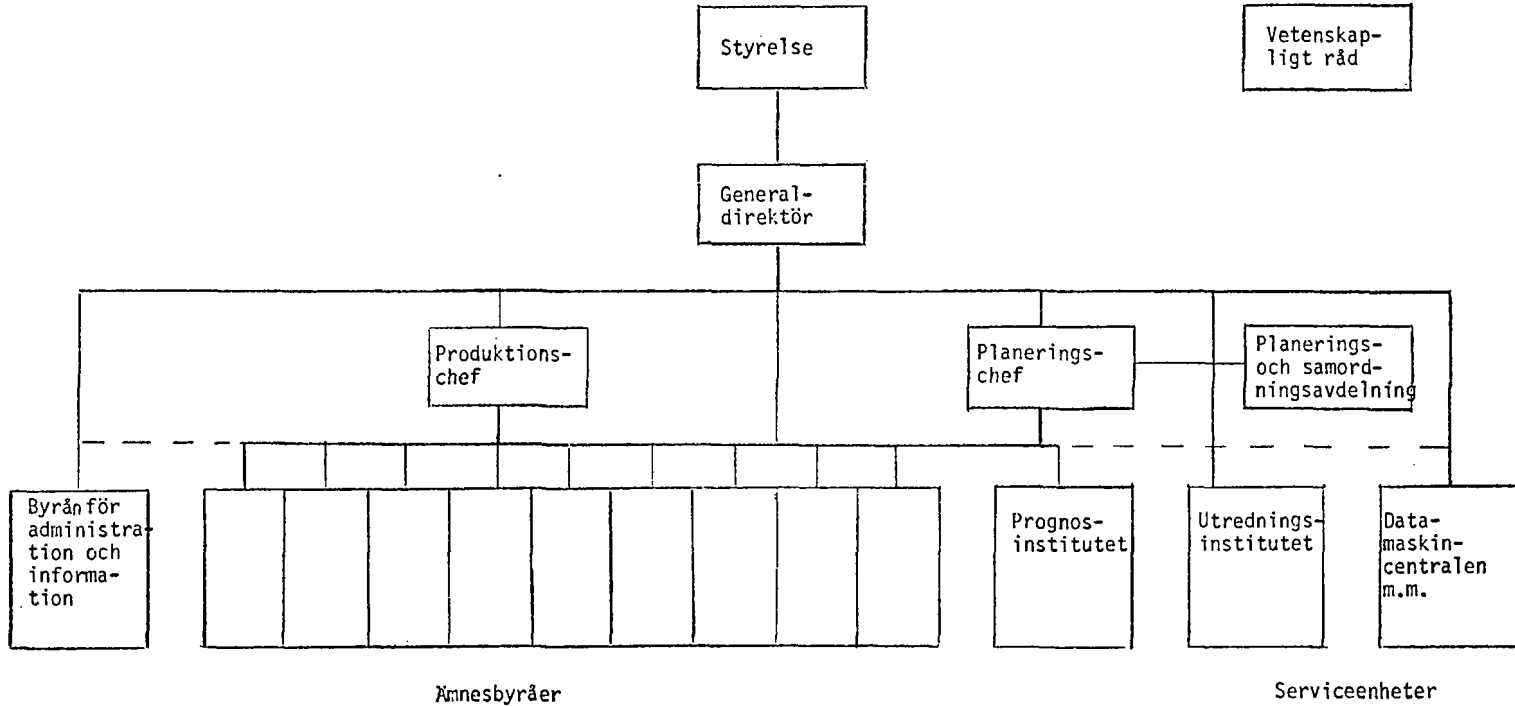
Styrelse

Vetenskapligt råd

Generaldirektör

Produktionschef

Planeringschef

Planerings- och samordningsavdelning

Byrån för administration och information

Prognosinstitutet

Utredningsinstitutet

Datamaskincentralen m.m.

Ämnesbyråer

Serviceenheter